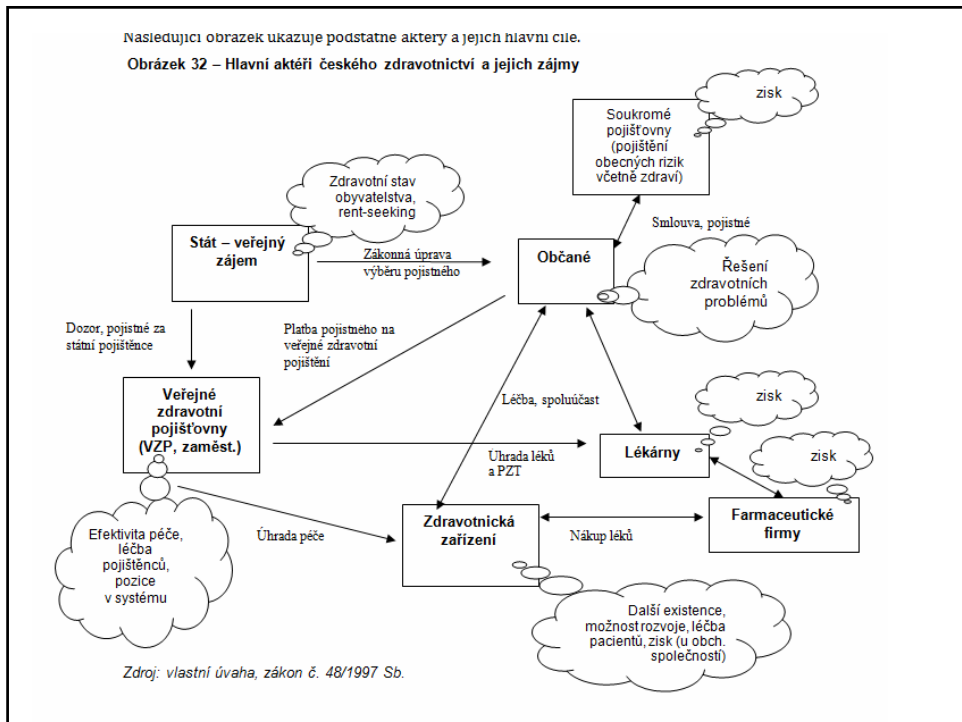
Následující obrázek ukazuje podstatné aktéry a jejich hlavní cíle.

Obrázek 32 – Hlavní aktéři českého zdravotnictví a jejich zájmy

zisk

Soukromé pojišťovny (pojištění obecných rizik včetně zdraví)

Zdravotní stav obyvatelstva, rent-seeking

Smlouva, pojistné

Stát – veřejný zájem

Zákonná úprava výběru pojistného

Občané

Řešení zdravotních problémů

Dozor, pojistné za státní pojištěnce

Platba pojistného na veřejné zdravotní pojištění

Veřejné zdravotní pojišťovny (VZP, zaměst.)

Léčba, spoluúčast

zisk

Úhrada léků a PZT

Lékárny

zisk

Efektivita péče, léčba pojištěnců, pozice v systému

Úhrada péče

Zdravotnická zařízení

Nákup léků

Farmaceutické firmy

Další existence, možnost rozvoje, léčba pacientů, zisk (u obch. společností)

Zdroj: vlastní úvaha, zákon č. 48/1997 Sb.